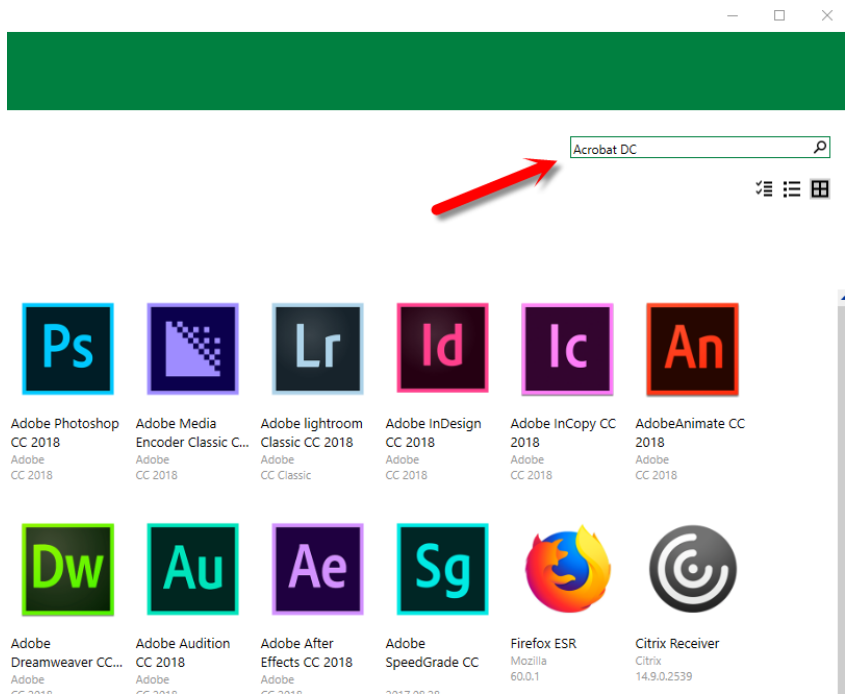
Acrobat DC

Ps
Adobe Photoshop CC 2018
Adobe
CC 2018

Adobe Media Encoder Classic C...
Adobe
CC 2018

Lr
Adobe lightroom Classic CC 2018
Adobe
CC Classic

Id
Adobe InDesign CC 2018
Adobe
CC 2018

Ic
Adobe InCopy CC 2018
Adobe
CC 2018

An
AdobeAnimate CC 2018
Adobe
CC 2018

Dw
Adobe Dreamweaver CC...
Adobe
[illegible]

Au
Adobe Audition CC 2018
Adobe
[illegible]

Ae
Adobe After Effects CC 2018
Adobe
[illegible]

Sg
Adobe SpeedGrade CC
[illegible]

Firefox ESR
Mozilla
60.0.1

Citrix Receiver
Citrix
14.9.0.2539